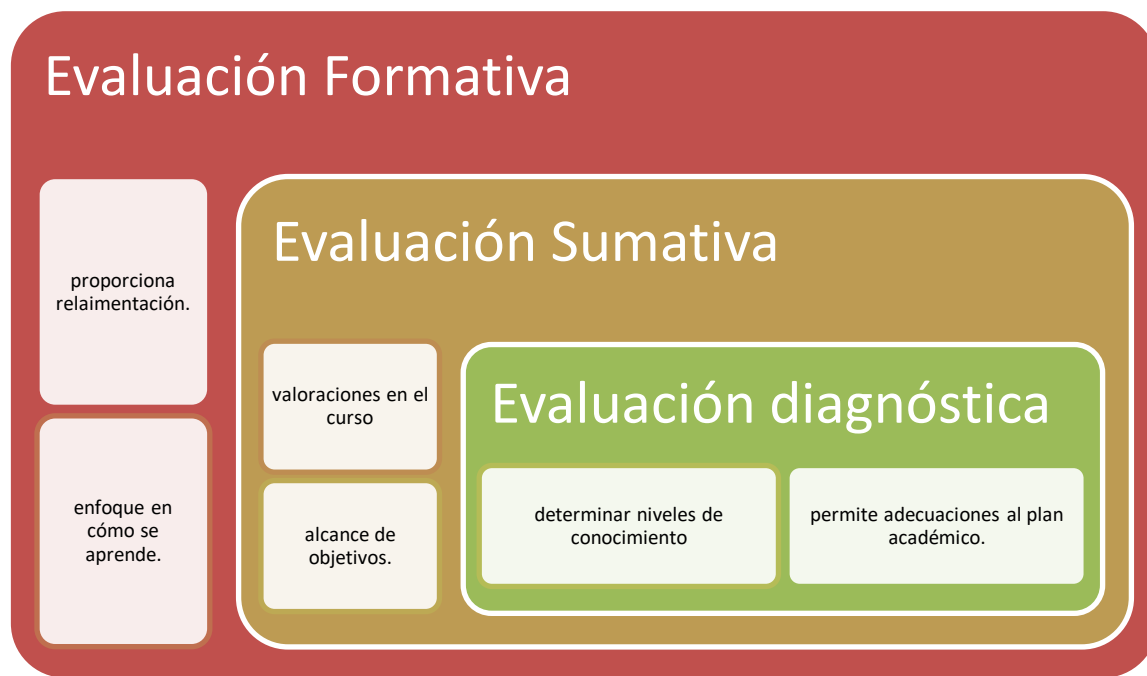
Evaluación Formativa

proporciona relaimentación.

enfoque en cómo se aprende.

Evaluación Sumativa

valoraciones en el curso

alcance de objetivos.

Evaluación diagnóstica

determinar niveles de conocimiento

permite adecuaciones al plan académico.